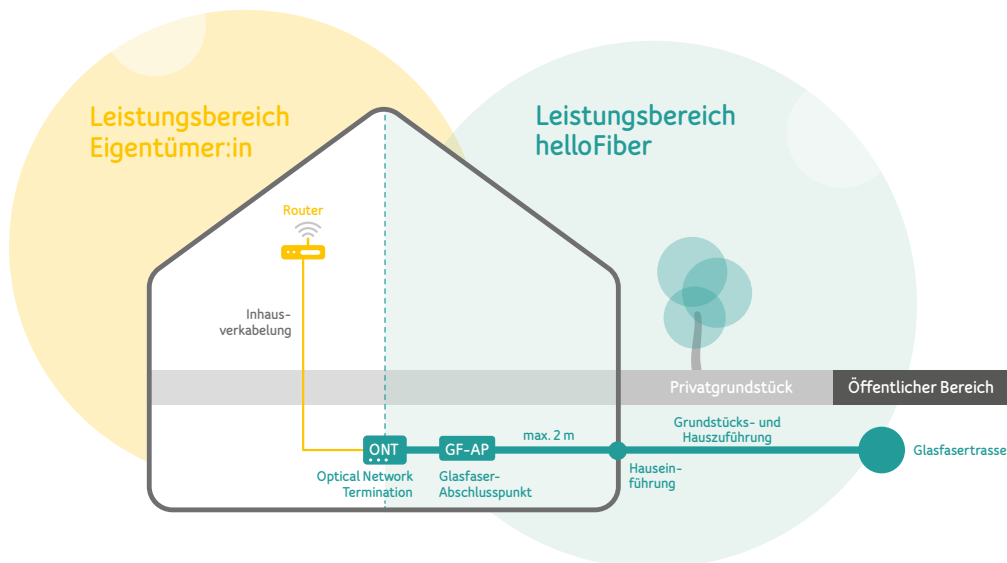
Leistungsbereich Eigentümer:in

Leistungsbereich helloFiber

Router

Inhausverkabelung

Privatgrundstück

Öffentlicher Bereich

Grundstücks- und Hauszuführung

ONT

GF-AP

max. 2 m

Glasfasertrasse

Optical Network Termination

Glasfaser-Abschlusspunkt

Hauseinführung